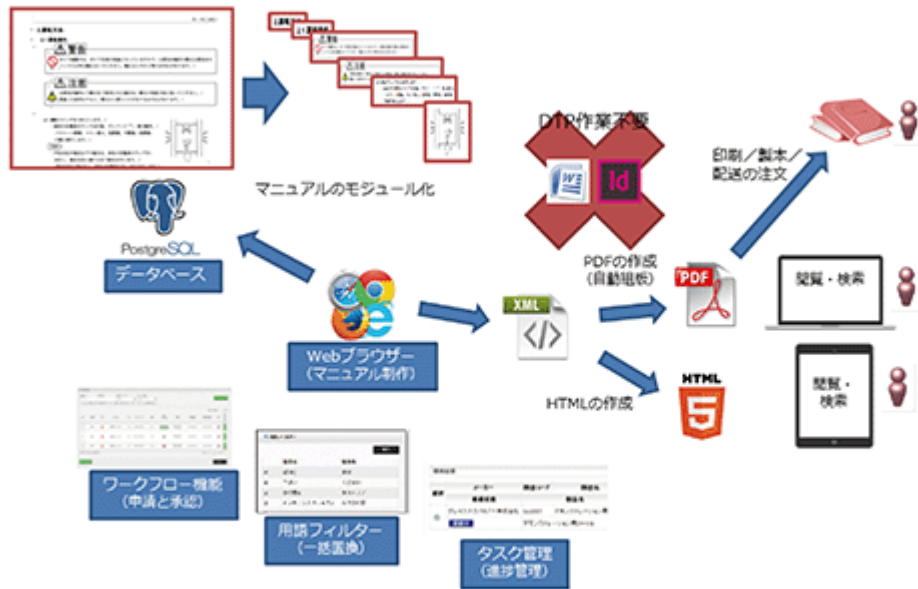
マニュアルのモジュール化

PostgreSQL

データベース

DTP作業不要

Id

印刷／製本／配送の注文

PDFの作成（自動組版）

PDF

閲覧・検索

XML

Webブラウザー（マニュアル制作）

閲覧・検索

HTMLの作成

HTML 5

ワークフロー機能（申請と承認）

用語フィルター（一括置換）

タスク管理（進捗管理）